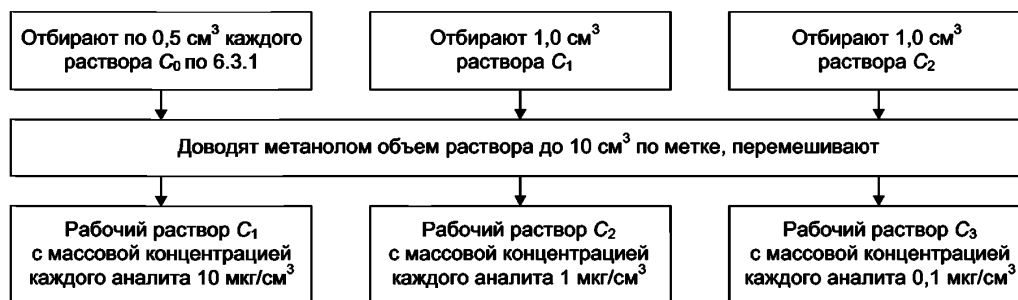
Отбирают по 0,5 см$^3$ каждого раствора $C_0$ по 6.3.1

Отбирают 1,0 см$^3$ раствора $C_1$

Отбирают 1,0 см$^3$ раствора $C_2$

Доводят метанолом объем раствора до 10 см$^3$ по метке, перемешивают

Рабочий раствор $C_1$ с массовой концентрацией каждого аналита 10 мкг/см$^3$

Рабочий раствор $C_2$ с массовой концентрацией каждого аналита 1 мкг/см$^3$

Рабочий раствор $C_3$ с массовой концентрацией каждого аналита 0,1 мкг/см$^3$